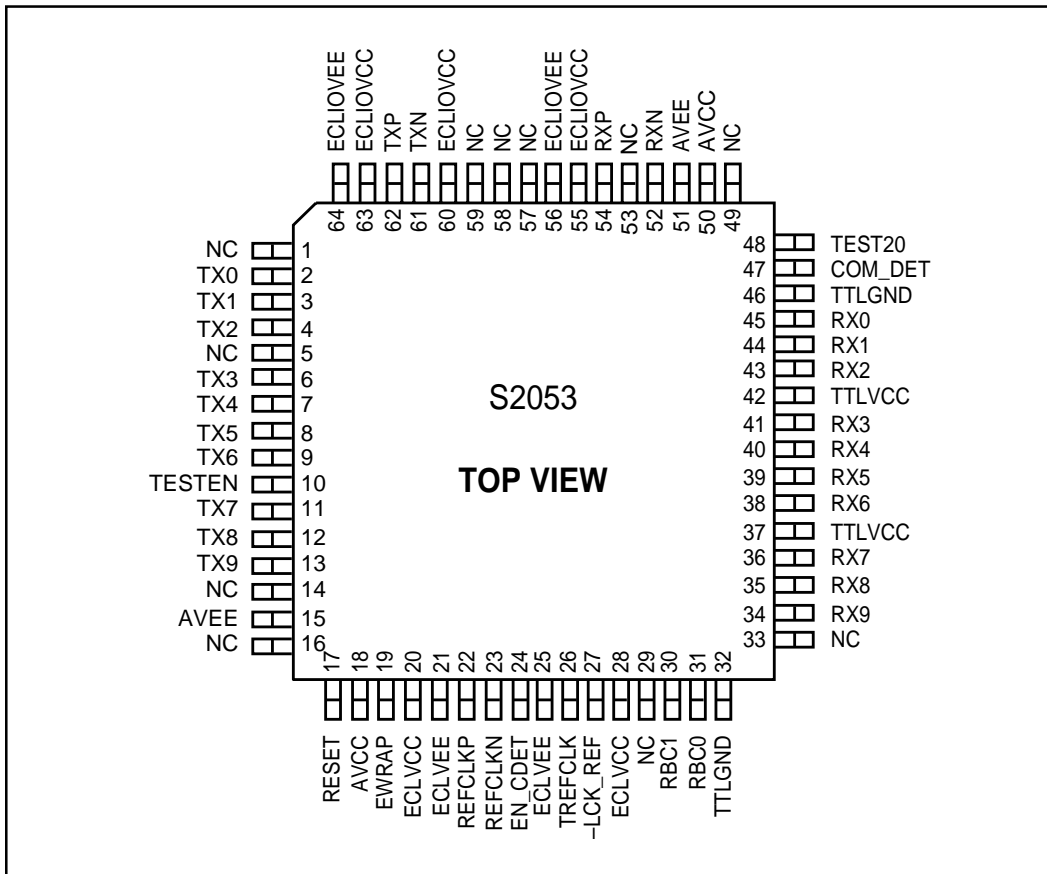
ECLIOVEE
ECLIOVCC
TXP
TXN
ECLIOVCC
NC
NC
NC
ECLIOVEE
ECLIOVCC
RXP
NC
RXN
AVEE
AVCC
NC

64 63 62 61 60 59 58 57 56 55 54 53 52 51 50 49

NC 1
TX0 2
TX1 3
TX2 4
NC 5
TX3 6
TX4 7
TX5 8
TX6 9
TESTEN 10
TX7 11
TX8 12
TX9 13
NC 14
AVEE 15
NC 16

48 TEST20
47 COM_DET
46 TTLGND
45 RX0
44 RX1
43 RX2
42 TTLVCC
41 RX3
40 RX4
39 RX5
38 RX6
37 TTLVCC
36 RX7
35 RX8
34 RX9
33 NC

S2053

TOP VIEW

17 18 19 20 21 22 23 24 25 26 27 28 29 30 31 32

RESET
AVCC
EWRAP
ECLVCC
ECLVEE
REFCLKP
REFCLKN
EN_CDET
ECLVEE
TREFCLK
-LCK_REF
ECLVCC
NC
RBC1
RBC0
TTLGND